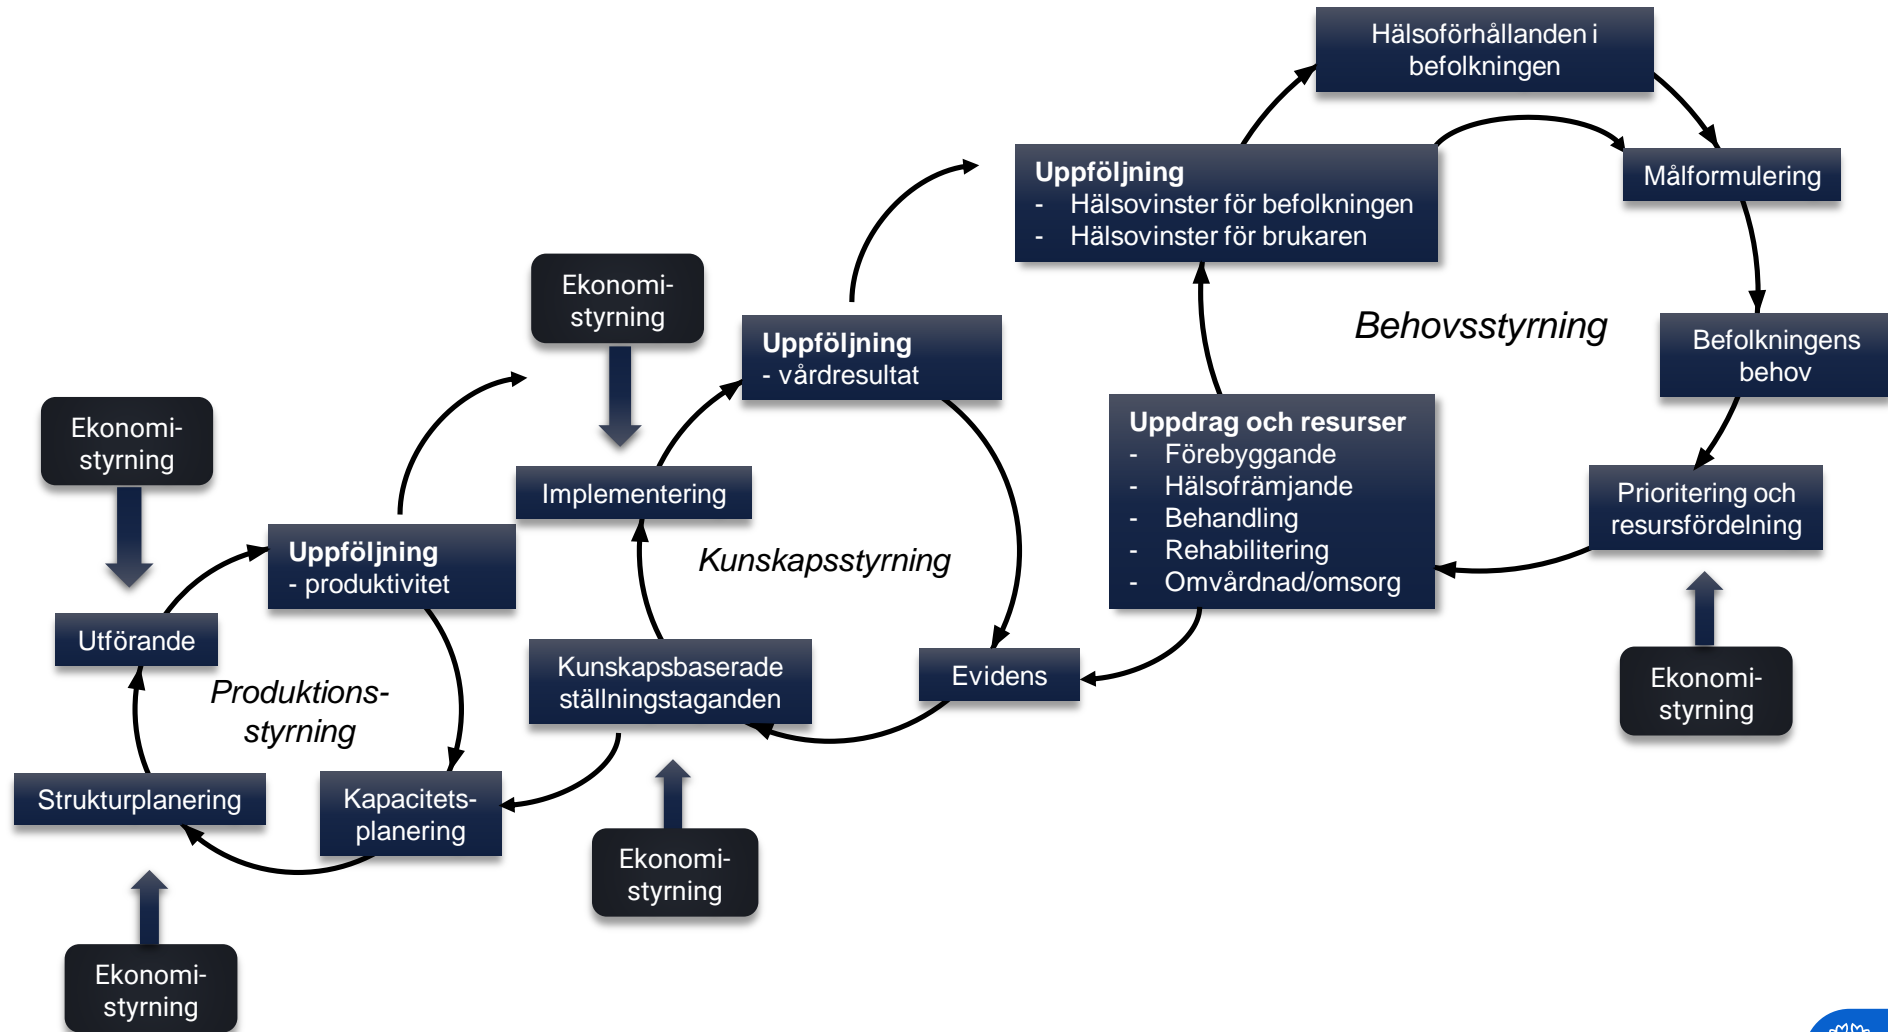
Hälsoförhållanden i befolkningen

Uppföljning
- Hälsovinster för befolkningen
- Hälsovinster för brukaren

Målformulering

Behovsstyrning

Befolkningens behov

Ekonomi-styrning

Uppföljning
- vårdresultat

Uppdrag och resurser
- Förebyggande
- Hälsofrämjande
- Behandling
- Rehabilitering
- Omvårdnad/omsorg

Prioritering och resursfördelning

Ekonomi-styrning

Implementering

Kunskapsstyrning

Ekonomi-styrning

Uppföljning
- produktivitet

Utförande

Produktions-styrning

Kunskapsbaserade ställningstaganden

Evidens

Ekonomi-styrning

Strukturplanering

Kapacitets-planering

Ekonomi-styrning

Ekonomi-styrning